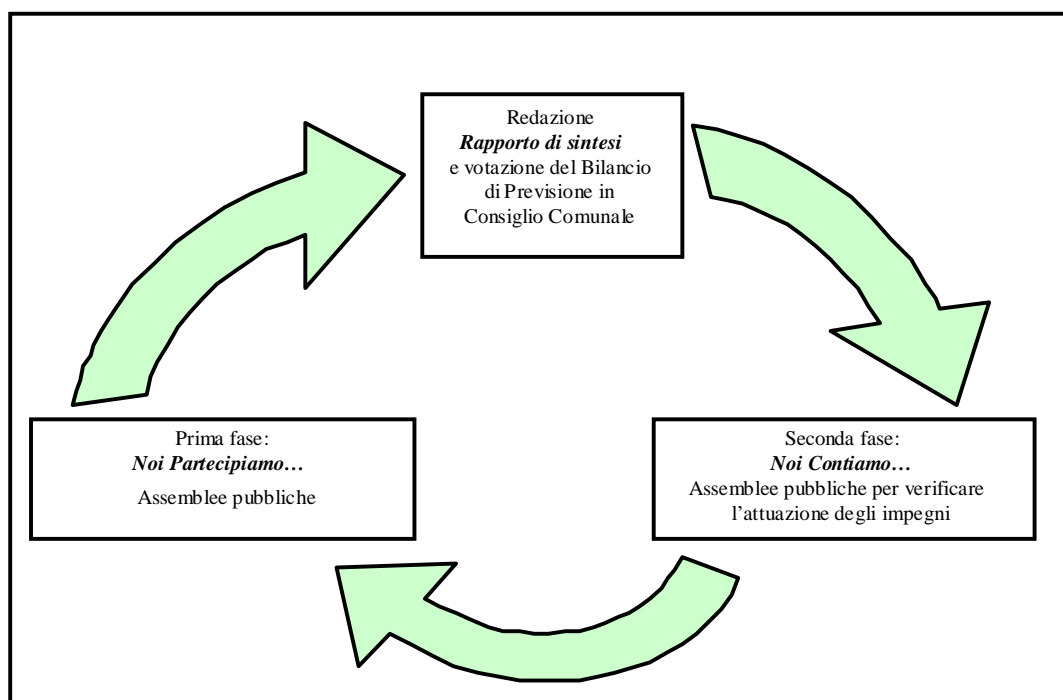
Redazione
***Rapporto di sintesi***
e votazione del Bilancio di Previsione in Consiglio Comunale

Prima fase:
***Noi Partecipiamo…***
Assemblee pubbliche

Seconda fase:
***Noi Contiamo…***
Assemblee pubbliche per verificare l'attuazione degli impegni